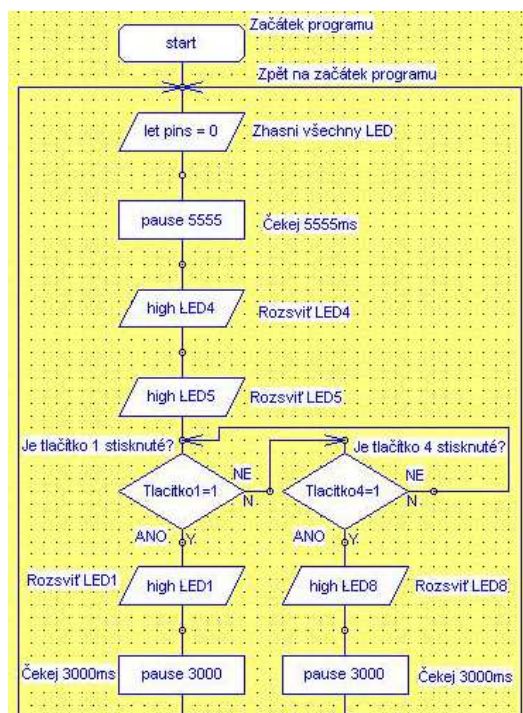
Začátek programu

start

Zpět na začátek programu

let pins = 0

Zhasni všechny LED

pause 5555

Čekej 5555ms

high LED4

Rozsviť LED4

high LED5

Rozsviť LED5

Je tlačítko 1 stisknuté?

Je tlačítko 4 stisknuté?

Tlacitko1=1

NE

N

Tlacitko4=1

NE

N

ANO

Y

ANO

Y

Rozsviť LED1

high LED1

high LED8

Rozsviť LED8

Čekej 3000ms

pause 3000

pause 3000

Čekej 3000ms